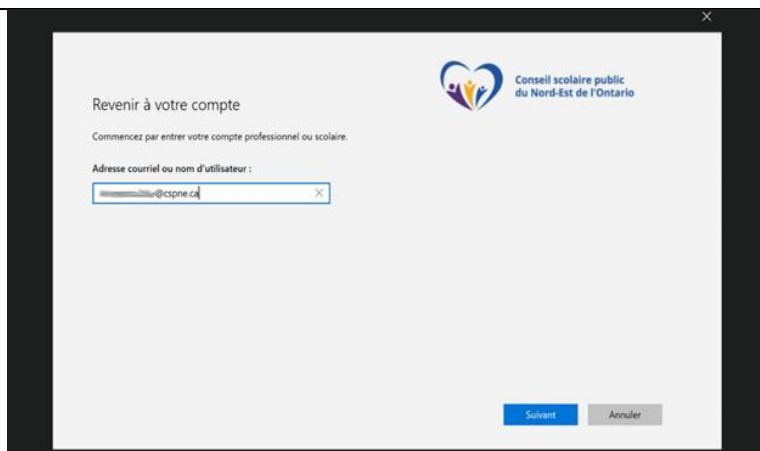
Conseil scolaire public du Nord-Est de l'Ontario

Revenir à votre compte

Commencez par entrer votre compte professionnel ou scolaire.

Adresse courriel ou nom d'utilisateur :

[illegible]@cspne.ca

Suivant

Annuler